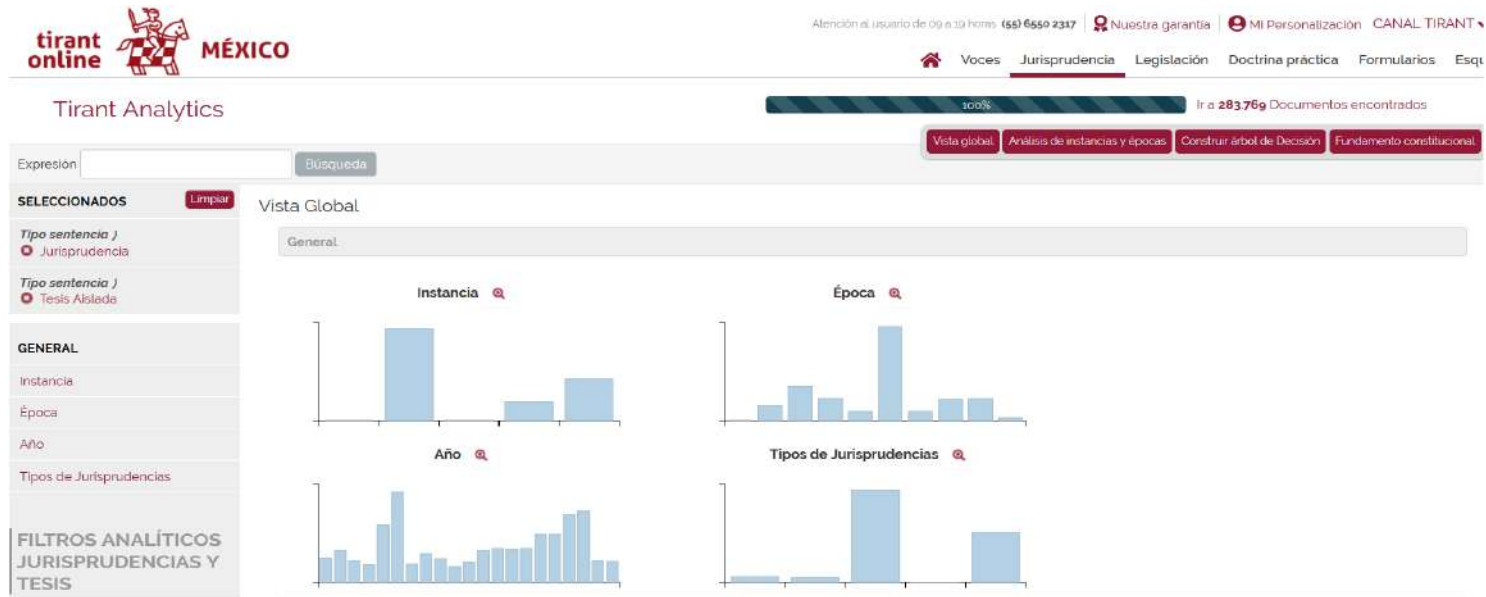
tirant online MÉXICO

Atención al usuario de 09 a 19 horas (55) 6550 2317 | Nuestra garantía | Mi Personalización CANAL TIRANT

Voces Jurisprudencia Legislación Doctrina práctica Formularios Esq

Tirant Analytics

100%

Ir a 283.769 Documentos encontrados

Vista global | Análisis de instancias y épocas | Construir árbol de Decisión | Fundamento constitucional

Expresión Búsqueda

SELECCIONADOS Limpiar

Tipo sentencia )
Jurisprudencia

Tipo sentencia )
Tesis Aislada

GENERAL

Instancia

Época

Año

Tipos de Jurisprudencias

FILTROS ANALÍTICOS JURISPRUDENCIAS Y TESIS

Vista Global

General

Instancia

Época

Año

Tipos de Jurisprudencias